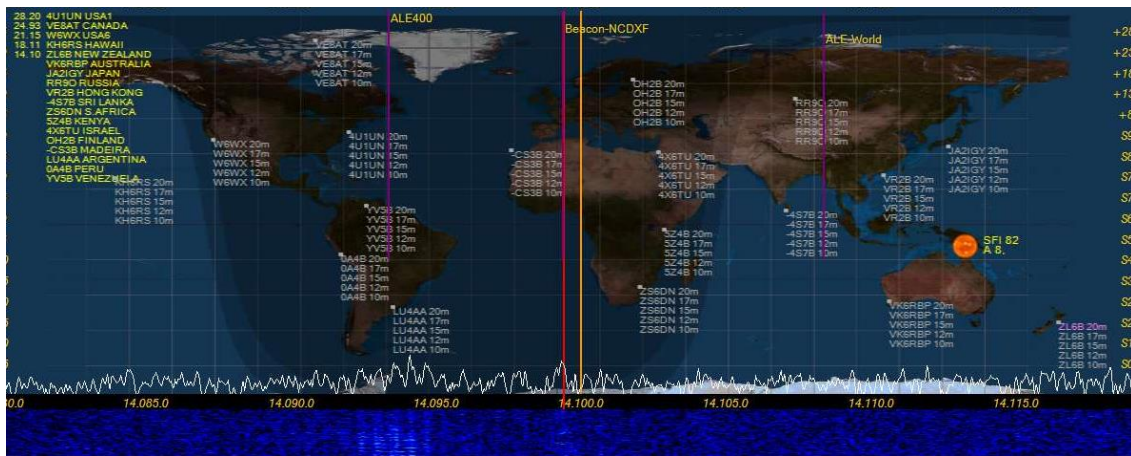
28.20 4U1UN USA1
24.93 VE8AT CANADA
21.15 W6WX USA6
18.11 KH6RS HAWAII
14.10 ZL6B NEW ZEALAND
VK6RBP AUSTRALIA
JA2IGY JAPAN
RR9O RUSSIA
VR2B HONG KONG
-4S7B SRI LANKA
ZS6DN S AFRICA
5Z4B KENYA
4X6TU ISRAEL
OH2B FINLAND
-CS3B MADEIRA
LU4AA ARGENTINA
OA4B PERU
YV5B VENEZUELA

ALE400
Beacon-NCDXF
ALE-World

VE8AT 20m
VE8AT 17m
VE8AT 15m
VE8AT 12m
VE8AT 10m

OH2B 20m
OH2B 17m
OH2B 15m
OH2B 12m
OH2B 10m

RR9O 20m
RR9O 17m
RR9O 15m
RR9O 12m
RR9O 10m

W6WX 20m
W6WX 17m
W6WX 15m
W6WX 12m
W6WX 10m

4U1UN 20m
4U1UN 17m
4U1UN 15m
4U1UN 12m
4U1UN 10m

-CS3B 20m
-CS3B 17m
-CS3B 15m
-CS3B 12m
-CS3B 10m

4X6TU 20m
4X6TU 17m
4X6TU 15m
4X6TU 12m
4X6TU 10m

JA2IGY 20m
JA2IGY 17m
JA2IGY 15m
JA2IGY 12m
JA2IGY 10m

KH6RS 20m
KH6RS 17m
KH6RS 15m
KH6RS 12m
KH6RS 10m

VR2B 20m
VR2B 17m
VR2B 15m
VR2B 12m
VR2B 10m

YV5B 20m
YV5B 17m
YV5B 15m
YV5B 12m
YV5B 10m

-4S7B 20m
-4S7B 17m
-4S7B 15m
-4S7B 12m
-4S7B 10m

5Z4B 20m
5Z4B 17m
5Z4B 15m
5Z4B 12m
5Z4B 10m

SFI 82
A 8.

OA4B 20m
OA4B 17m
OA4B 15m
OA4B 12m
OA4B 10m

ZS6DN 20m
ZS6DN 17m
ZS6DN 15m
ZS6DN 12m
ZS6DN 10m

VK6RBP 20m
VK6RBP 17m
VK6RBP 15m
VK6RBP 12m
VK6RBP 10m

LU4AA 20m
LU4AA 17m
LU4AA 15m
LU4AA 12m
LU4AA 10m

ZL6B 20m
ZL6B 17m
ZL6B 15m
ZL6B 12m
ZL6B 10m

+20
+2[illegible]
+1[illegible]
+1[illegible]
+6
S9
S8
S7
S6
S5
S4
S3
S2
S1
S0

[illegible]0.0
14.085.0
14.090.0
14.095.0
14.100.0
14.105.0
14.110.0
14.115.0